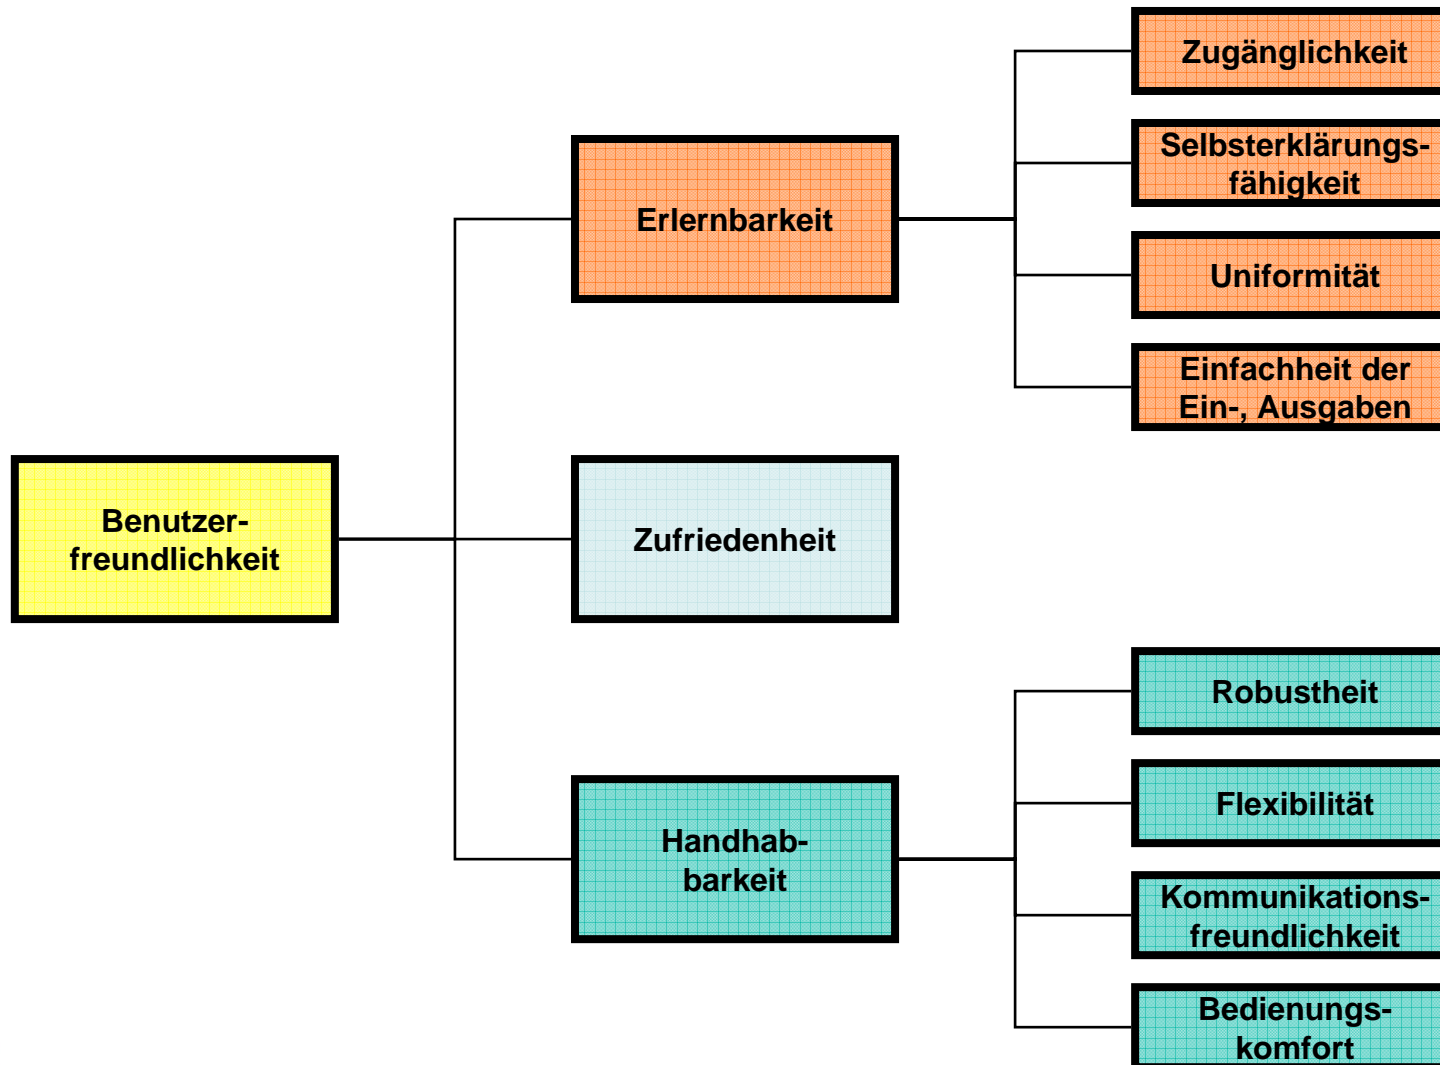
Benutzerfreundlichkeit

Erlernbarkeit

Zufriedenheit

Handhabbarkeit

Zugänglichkeit

Selbsterklärungsfähigkeit

Uniformität

Einfachheit der Ein-, Ausgaben

Robustheit

Flexibilität

Kommunikationsfreundlichkeit

Bedienungskomfort